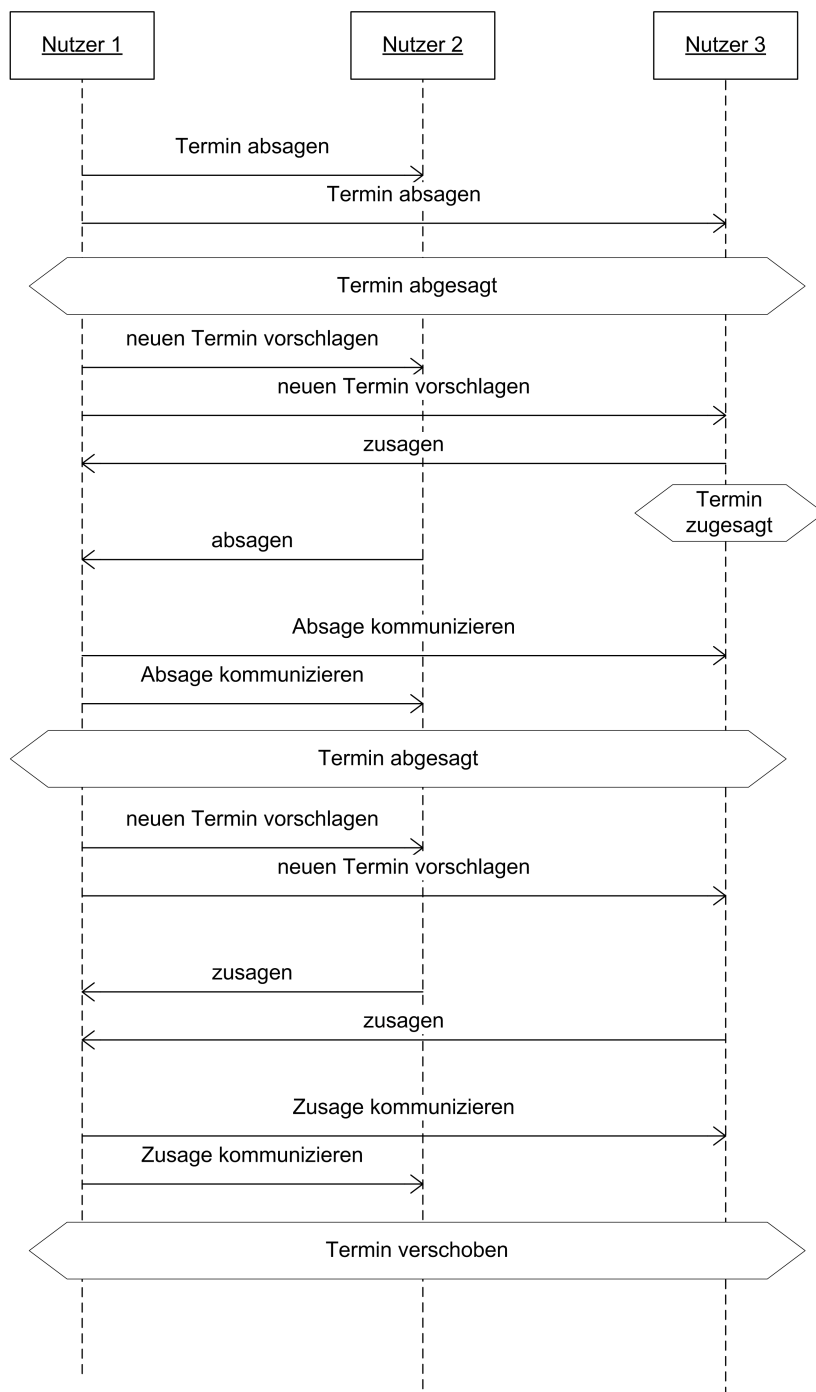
Nutzer 1

Nutzer 2

Nutzer 3

Termin absagen

Termin absagen

Termin abgesagt

neuen Termin vorschlagen

neuen Termin vorschlagen

zusagen

Termin zugesagt

absagen

Absage kommunizieren

Absage kommunizieren

Termin abgesagt

neuen Termin vorschlagen

neuen Termin vorschlagen

zusagen

zusagen

Zusage kommunizieren

Zusage kommunizieren

Termin verschoben